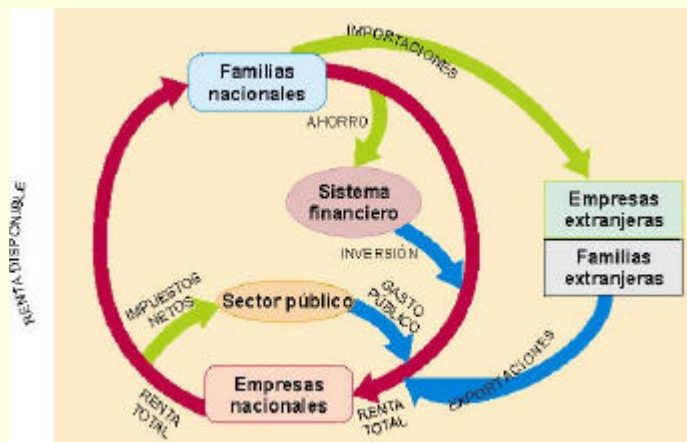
RENTA DISPONIBLE

IMPORTACIONES

Familias nacionales

AHORRO

Sistema financiero

INVERSIÓN

Empresas extranjeras

Familias extranjeras

IMPUESTOS NETOS

Sector público

GASTO PÚBLICO

EXPORTACIONES

RENTA TOTAL

Empresas nacionales

RENTA TOTAL